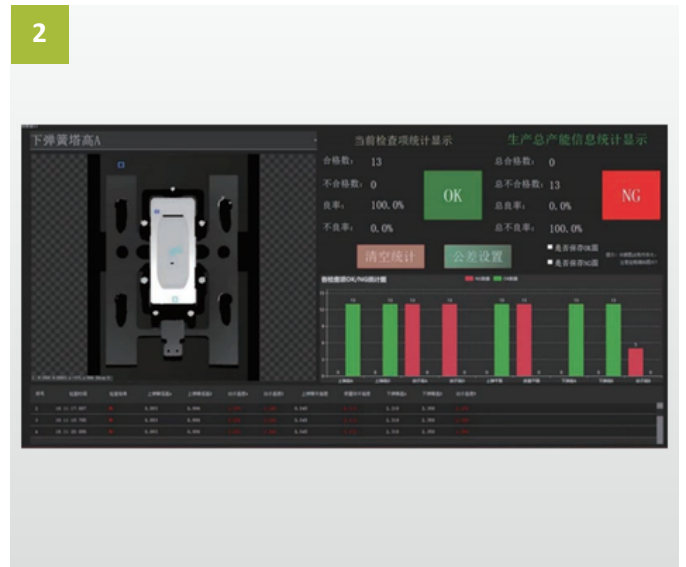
2

下弹簧塔高A

当前检查项统计显示

生产总产能信息统计显示

合格数: 13

总合格数: 0

不合格数: 0

OK

总不合格数: 13

NG

良率: 100.0%

总良率: 0.0%

不良率: 0.0%

总不良率: 100.0%

清空统计

公差设置

是否保存OK图

是否保存NG图

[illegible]

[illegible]